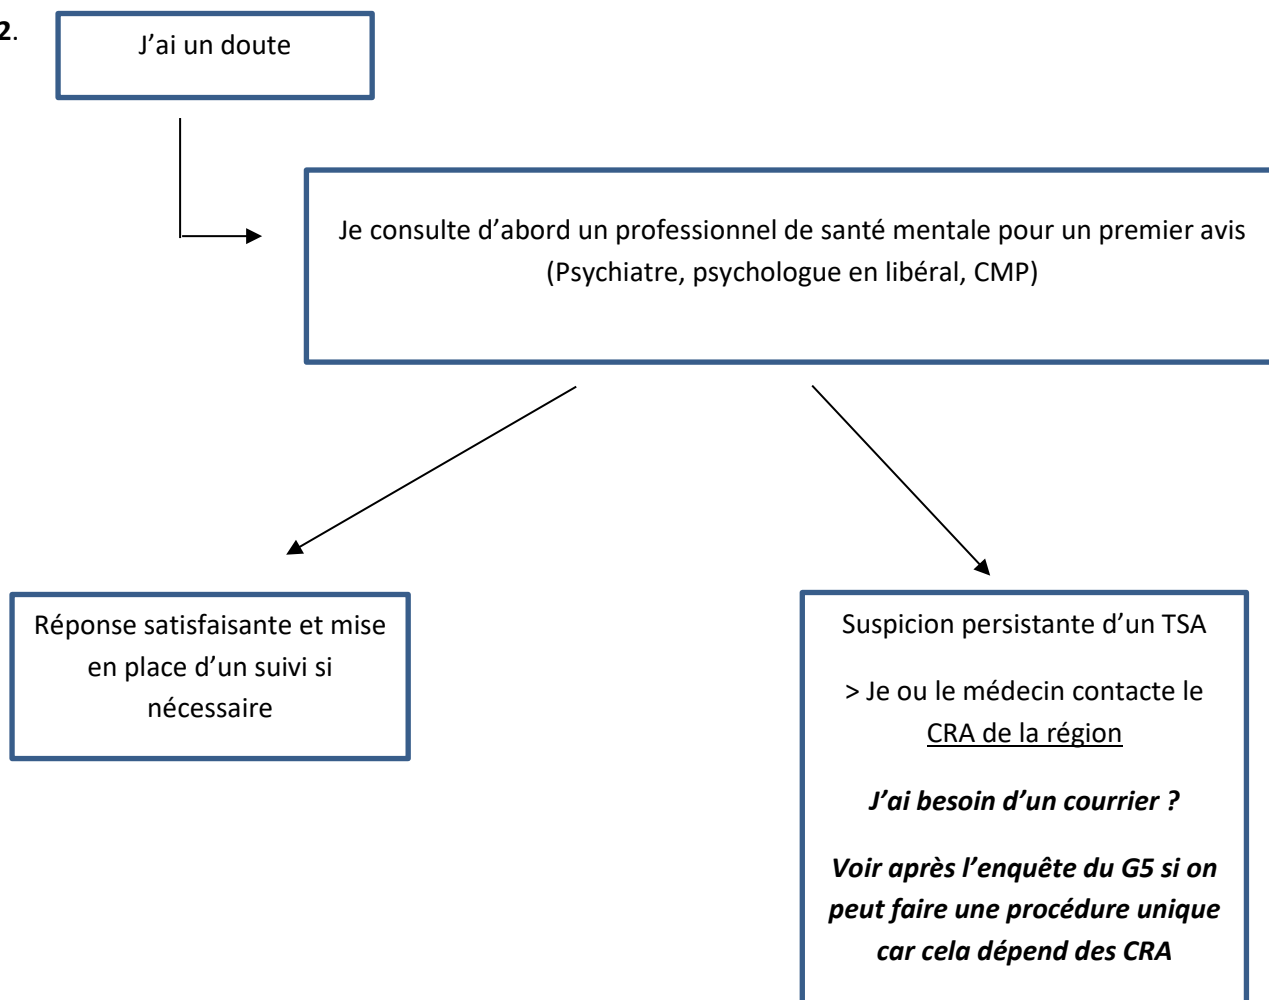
2.

J’ai un doute

Je consulte d’abord un professionnel de santé mentale pour un premier avis (Psychiatre, psychologue en libéral, CMP)

Réponse satisfaisante et mise en place d’un suivi si nécessaire

Suspicion persistante d’un TSA

> Je ou le médecin contacte le CRA de la région

***J’ai besoin d’un courrier ?***

***Voir après l’enquête du G5 si on peut faire une procédure unique car cela dépend des CRA***